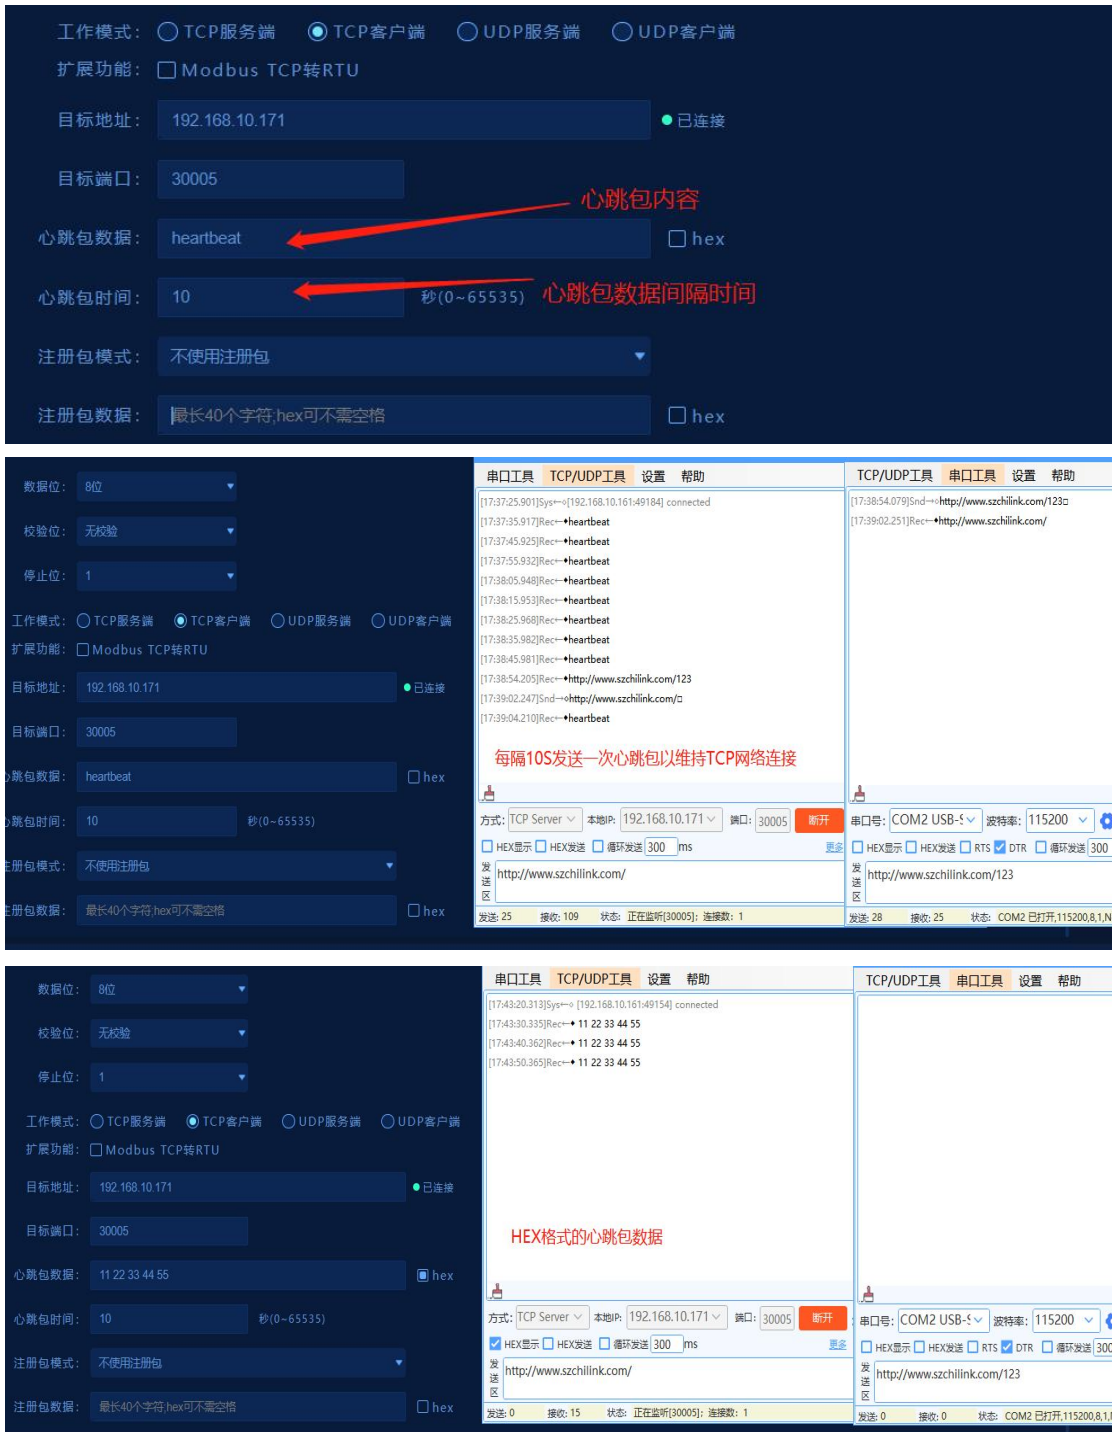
工作模式: TCP服务端 TCP客户端 UDP服务端 UDP客户端
扩展功能: Modbus TCP转RTU
目标地址: 192.168.10.171 已连接
目标端口: 30005
心跳包内容
心跳包数据: heartbeat hex
心跳包时间: 10 秒(0~65535) 心跳包数据间隔时间
注册包模式: 不使用注册包
注册包数据: 最长40个字符,hex可不需空格 hex

数据位: 8位
校验位: 无校验
停止位: 1
工作模式: TCP服务端 TCP客户端 UDP服务端 UDP客户端
扩展功能: Modbus TCP转RTU
目标地址: 192.168.10.171 已连接
目标端口: 30005
跳包数据: heartbeat hex
跳包时间: 10 秒(0~65535)
册包模式: 不使用注册包
册包数据: 最长40个字符,hex可不需空格 hex

串口工具 TCP/UDP工具 设置 帮助
[17:37:25.901]Sys←◇[192.168.10.161:49184] connected
[17:37:35.917]Rec←◆heartbeat
[17:37:45.925]Rec←◆heartbeat
[17:37:55.932]Rec←◆heartbeat
[17:38:05.948]Rec←◆heartbeat
[17:38:15.953]Rec←◆heartbeat
[17:38:25.968]Rec←◆heartbeat
[17:38:35.982]Rec←◆heartbeat
[17:38:45.981]Rec←◆heartbeat
[17:38:54.205]Rec←◆http://www.szchilink.com/123
[17:39:02.247]Snd→◇http://www.szchilink.com/□
[17:39:04.210]Rec←◆heartbeat
每隔10S发送一次心跳包以维持TCP网络连接
方式: TCP Server 本地IP: 192.168.10.171 端口: 30005 断开
HEX显示 HEX发送 循环发送 300 ms 更多
发送区 http://www.szchilink.com/
发送: 25 接收: 109 状态: 正在监听[30005]; 连接数: 1

TCP/UDP工具 串口工具 设置 帮助
[17:38:54.079]Snd→◇http://www.szchilink.com/123□
[17:39:02.251]Rec←◆http://www.szchilink.com/
串口号: COM2 USB-S 波特率: 115200
HEX显示 HEX发送 RTS DTR 循环发送 300
发送区 http://www.szchilink.com/123
发送: 28 接收: 25 状态: COM2 已打开,115200,8,1,N

数据位: 8位
校验位: 无校验
停止位: 1
工作模式: TCP服务端 TCP客户端 UDP服务端 UDP客户端
扩展功能: Modbus TCP转RTU
目标地址: 192.168.10.171 已连接
目标端口: 30005
心跳包数据: 11 22 33 44 55 hex
心跳包时间: 10 秒(0~65535)
注册包模式: 不使用注册包
注册包数据: 最长40个字符,hex可不需空格 hex

串口工具 TCP/UDP工具 设置 帮助
[17:43:20.313]Sys←◇[192.168.10.161:49154] connected
[17:43:30.335]Rec←◆ 11 22 33 44 55
[17:43:40.362]Rec←◆ 11 22 33 44 55
[17:43:50.365]Rec←◆ 11 22 33 44 55
HEX格式的心跳包数据
方式: TCP Server 本地IP: 192.168.10.171 端口: 30005 断开
HEX显示 HEX发送 循环发送 300 ms 更多
发送区 http://www.szchilink.com/
发送: 0 接收: 15 状态: 正在监听[30005]; 连接数: 1

TCP/UDP工具 串口工具 设置 帮助
串口号: COM2 USB-S 波特率: 115200
HEX显示 HEX发送 RTS DTR 循环发送 300
发送区 http://www.szchilink.com/123
发送: 0 接收: 0 状态: COM2 已打开,115200,8,1,